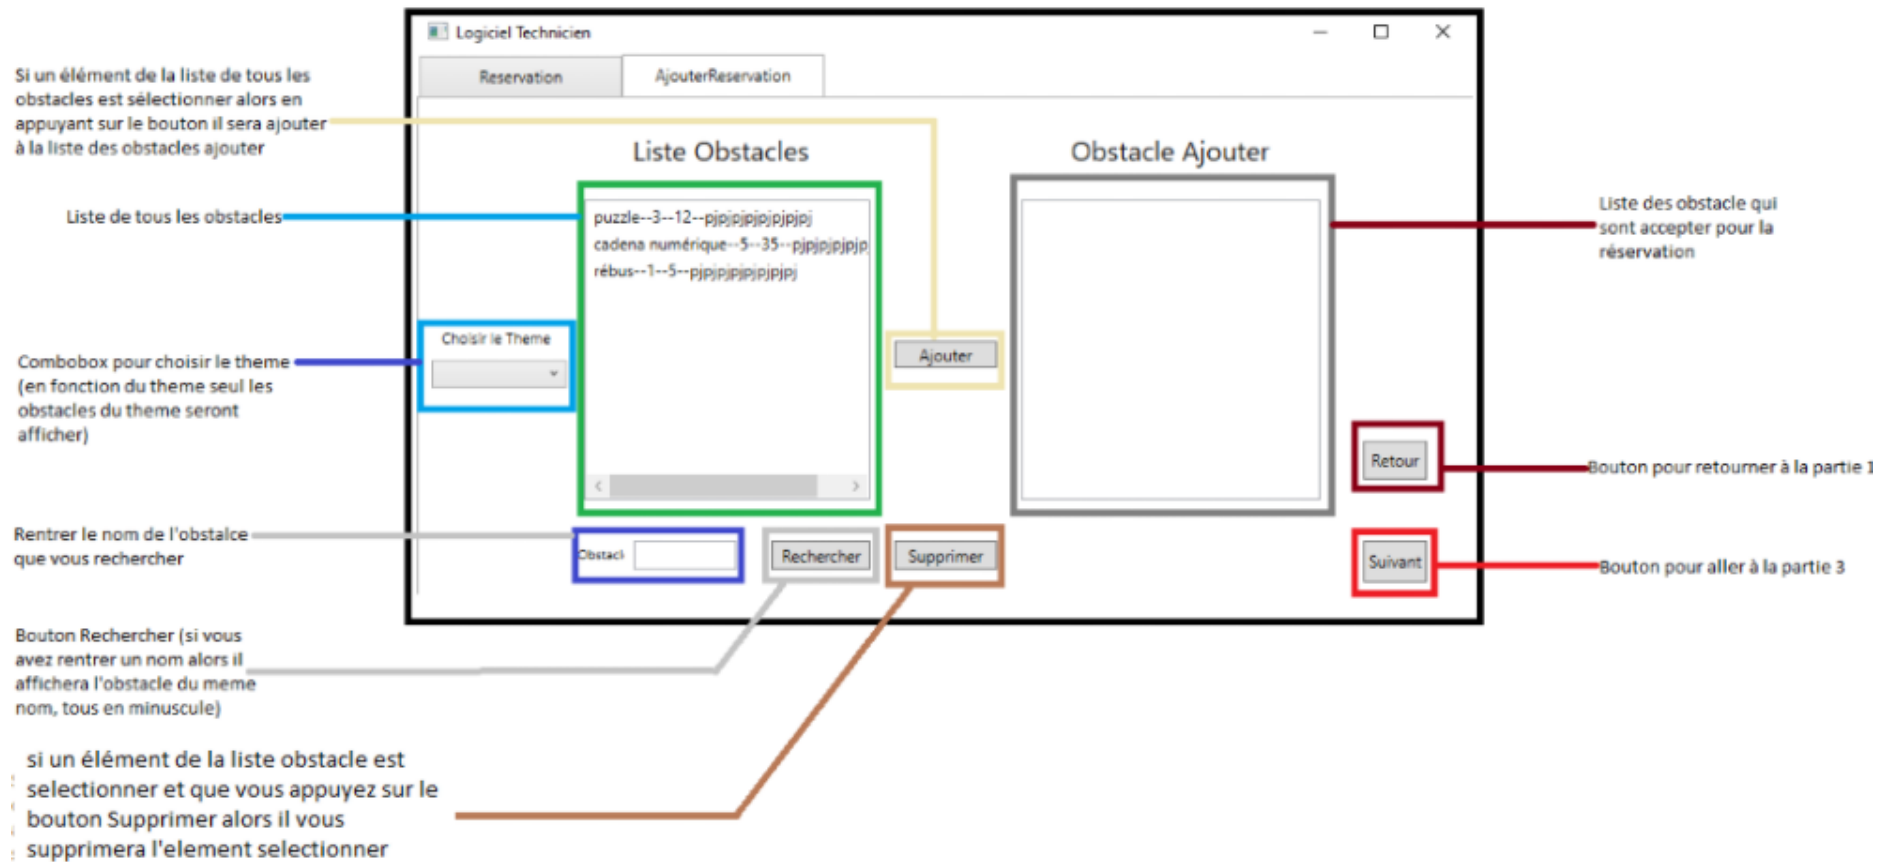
Logiciel Technicien

Reservation
AjouterReservation

Si un élément de la liste de tous les obstacles est sélectionner alors en appuyant sur le bouton il sera ajouter à la liste des obstacles ajouter

Liste Obstacles

Obstacle Ajouter

Liste de tous les obstacles

puzzle--3--12--pjpjpjpjpjpjpjpj
cadena numérique--5--35--pjpjpjpjpjp
rébus--1--5--pjpjpjpjpjpjpjpj

Liste des obstacle qui sont accepter pour la réservation

Choisir le Theme

Ajouter

Combobox pour choisir le theme (en fonction du theme seul les obstacles du theme seront afficher)

Retour

Bouton pour retourner à la partie 1

Rentrer le nom de l'obstalce que vous rechercher

Obstacl

Rechercher

Supprimer

Suivant

Bouton pour aller à la partie 3

Bouton Rechercher (si vous avez rentrer un nom alors il affichera l'obstacle du meme nom, tous en minuscule)

si un élément de la liste obstacle est selectionner et que vous appuyez sur le bouton Supprimer alors il vous supprimera l'element selectionner